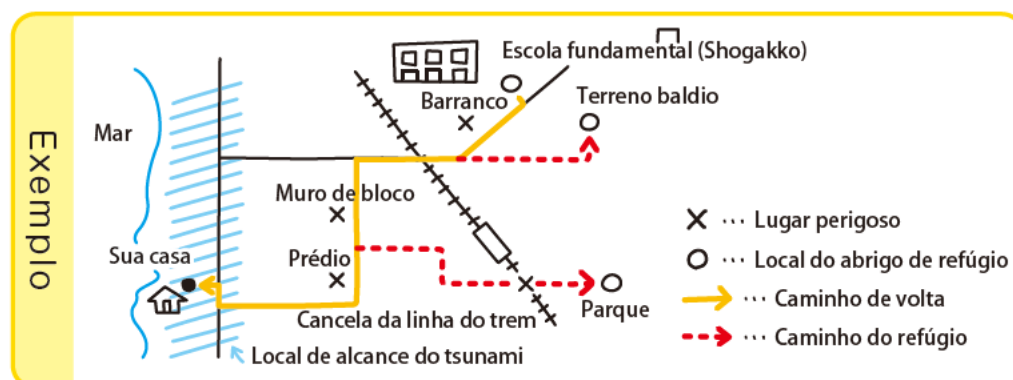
Exemplo

Escola fundamental (Shogakko)
Barranco
Terreno baldio
Mar
Muro de bloco
Sua casa
Prédio
Cancela da linha do trem
Parque
Local de alcance do tsunami

✕ ··· Lugar perigoso
○ ··· Local do abrigo de refúgio
··· Caminho de volta
··· Caminho do refúgio